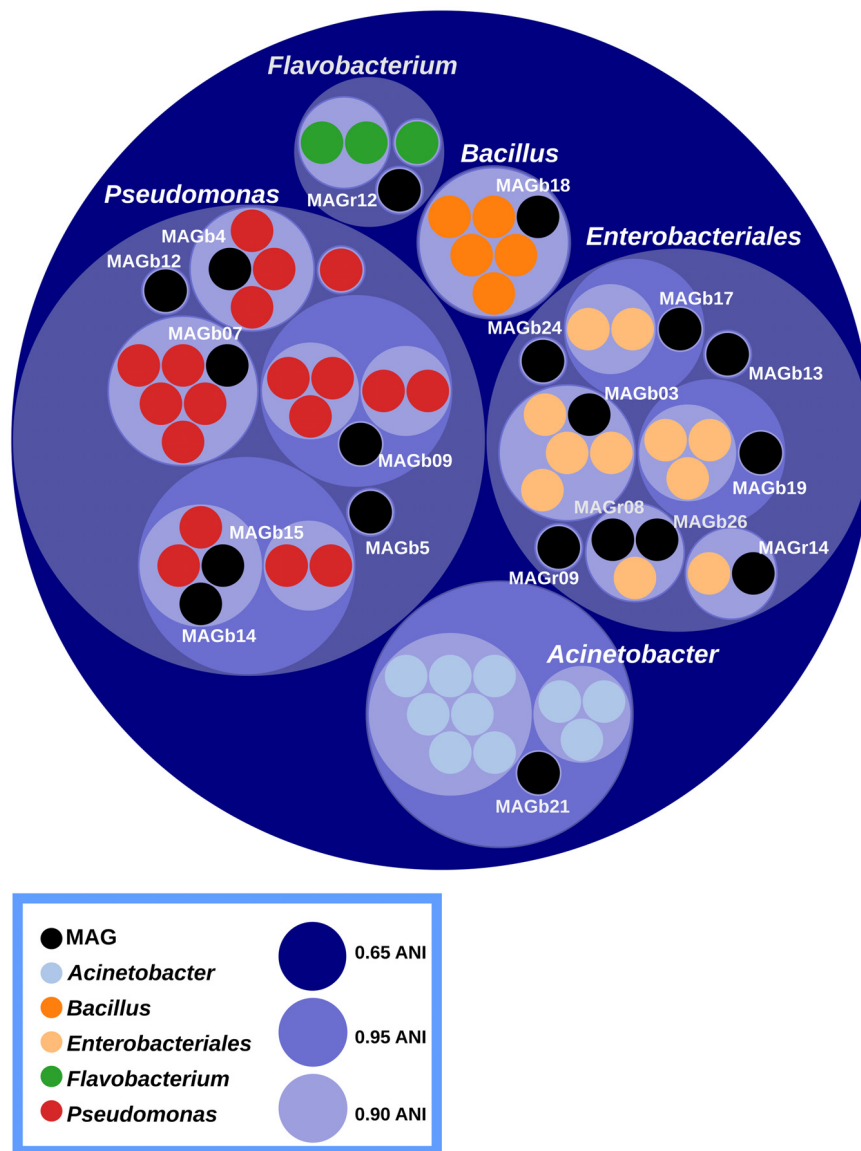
Flavobacterium
MAGr12
Bacillus
MAGb18
Pseudomonas
MAGb4
MAGb12
Enterobacteriales
MAGb17
MAGb24
MAGb13
MAGb07
MAGb03
MAGb09
MAGb19
MAGr08
MAGb26
MAGb15
MAGb5
MAGr14
MAGr09
MAGb14
Acinetobacter
MAGb21

MAG
Acinetobacter
Bacillus
Enterobacteriales
Flavobacterium
Pseudomonas
0.65 ANI
0.95 ANI
0.90 ANI